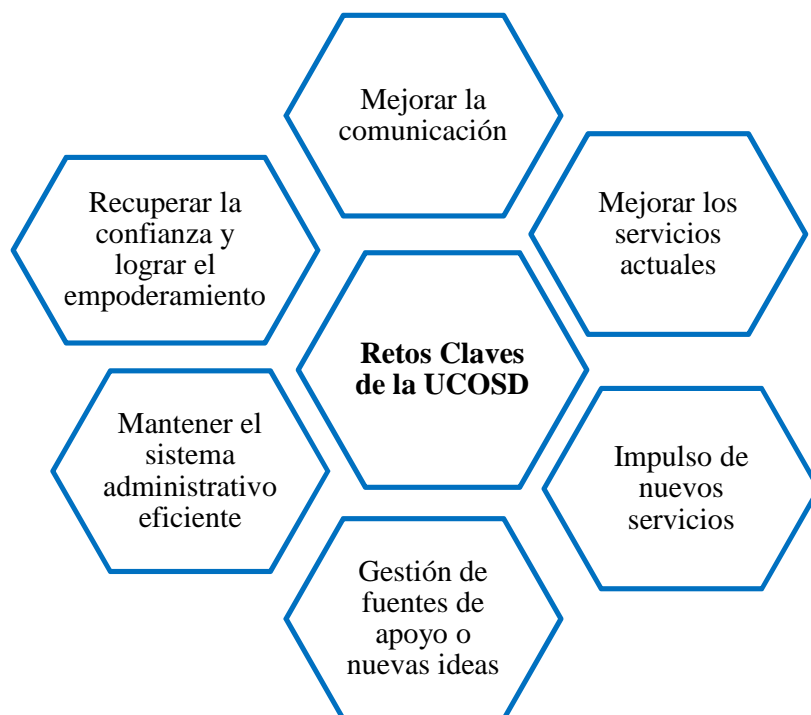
Mejorar la comunicación

Recuperar la confianza y lograr el empoderamiento

Mejorar los servicios actuales

Retos Claves de la UCOSD

Mantener el sistema administrativo eficiente

Impulso de nuevos servicios

Gestión de fuentes de apoyo o nuevas ideas